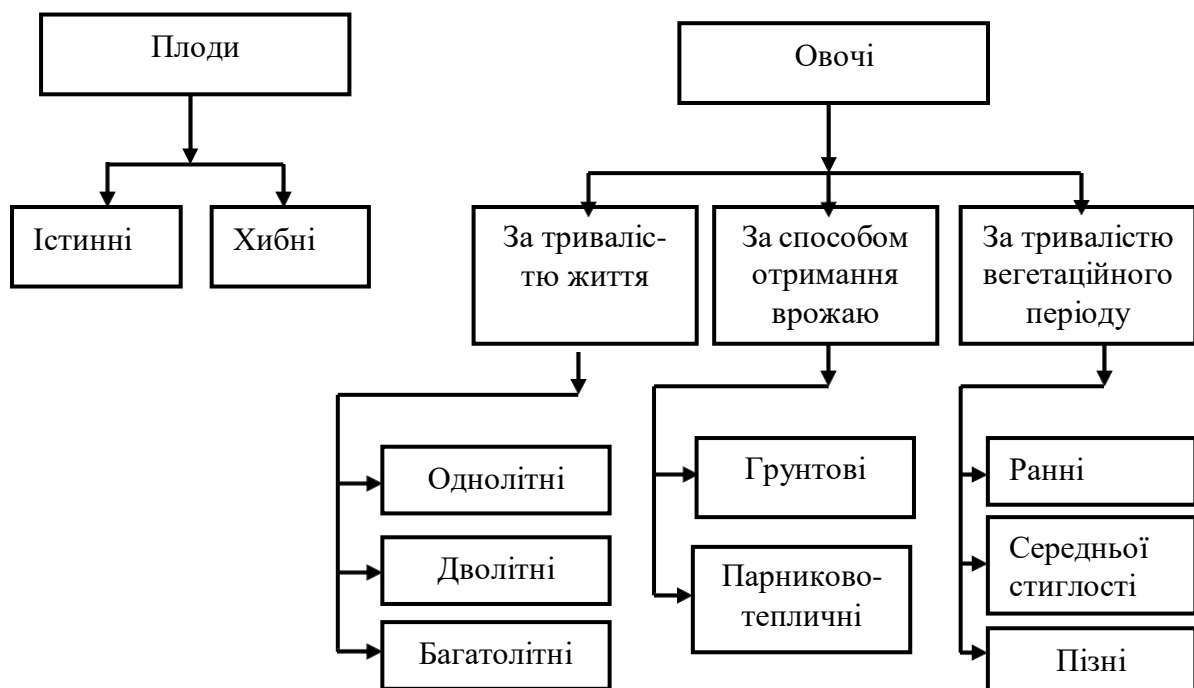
Плоди

Істинні

Хибні

Овочі

За тривалістю життя

За способом отримання врожаю

За тривалістю вегетаційного періоду

Однолітні

Дволітні

Багатолітні

Грунтові

Парниково-тепличні

Ранні

Середньої стиглості

Пізні